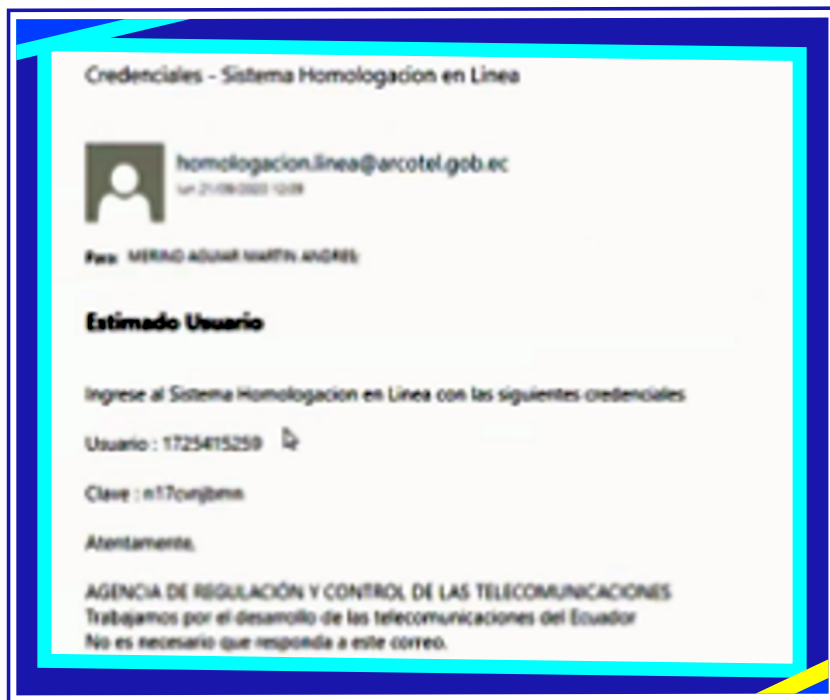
Credenciales - Sistema Homologacion en Linea

homologacion.linea@arcotel.gob.ec
lun 21/09/2020 12:09

Para: MERINO AGUIAR MARTIN ANDRES

Estimado Usuario

Ingrese al Sistema Homologacion en Linea con las siguientes credenciales

Usuario : 1725415259

Clave : n17cvnjbmn

Atentamente,

AGENCIA DE REGULACIÓN Y CONTROL DE LAS TELECOMUNICACIONES
Trabajamos por el desarrollo de las telecomunicaciones del Ecuador
No es necesario que responda a este correo.